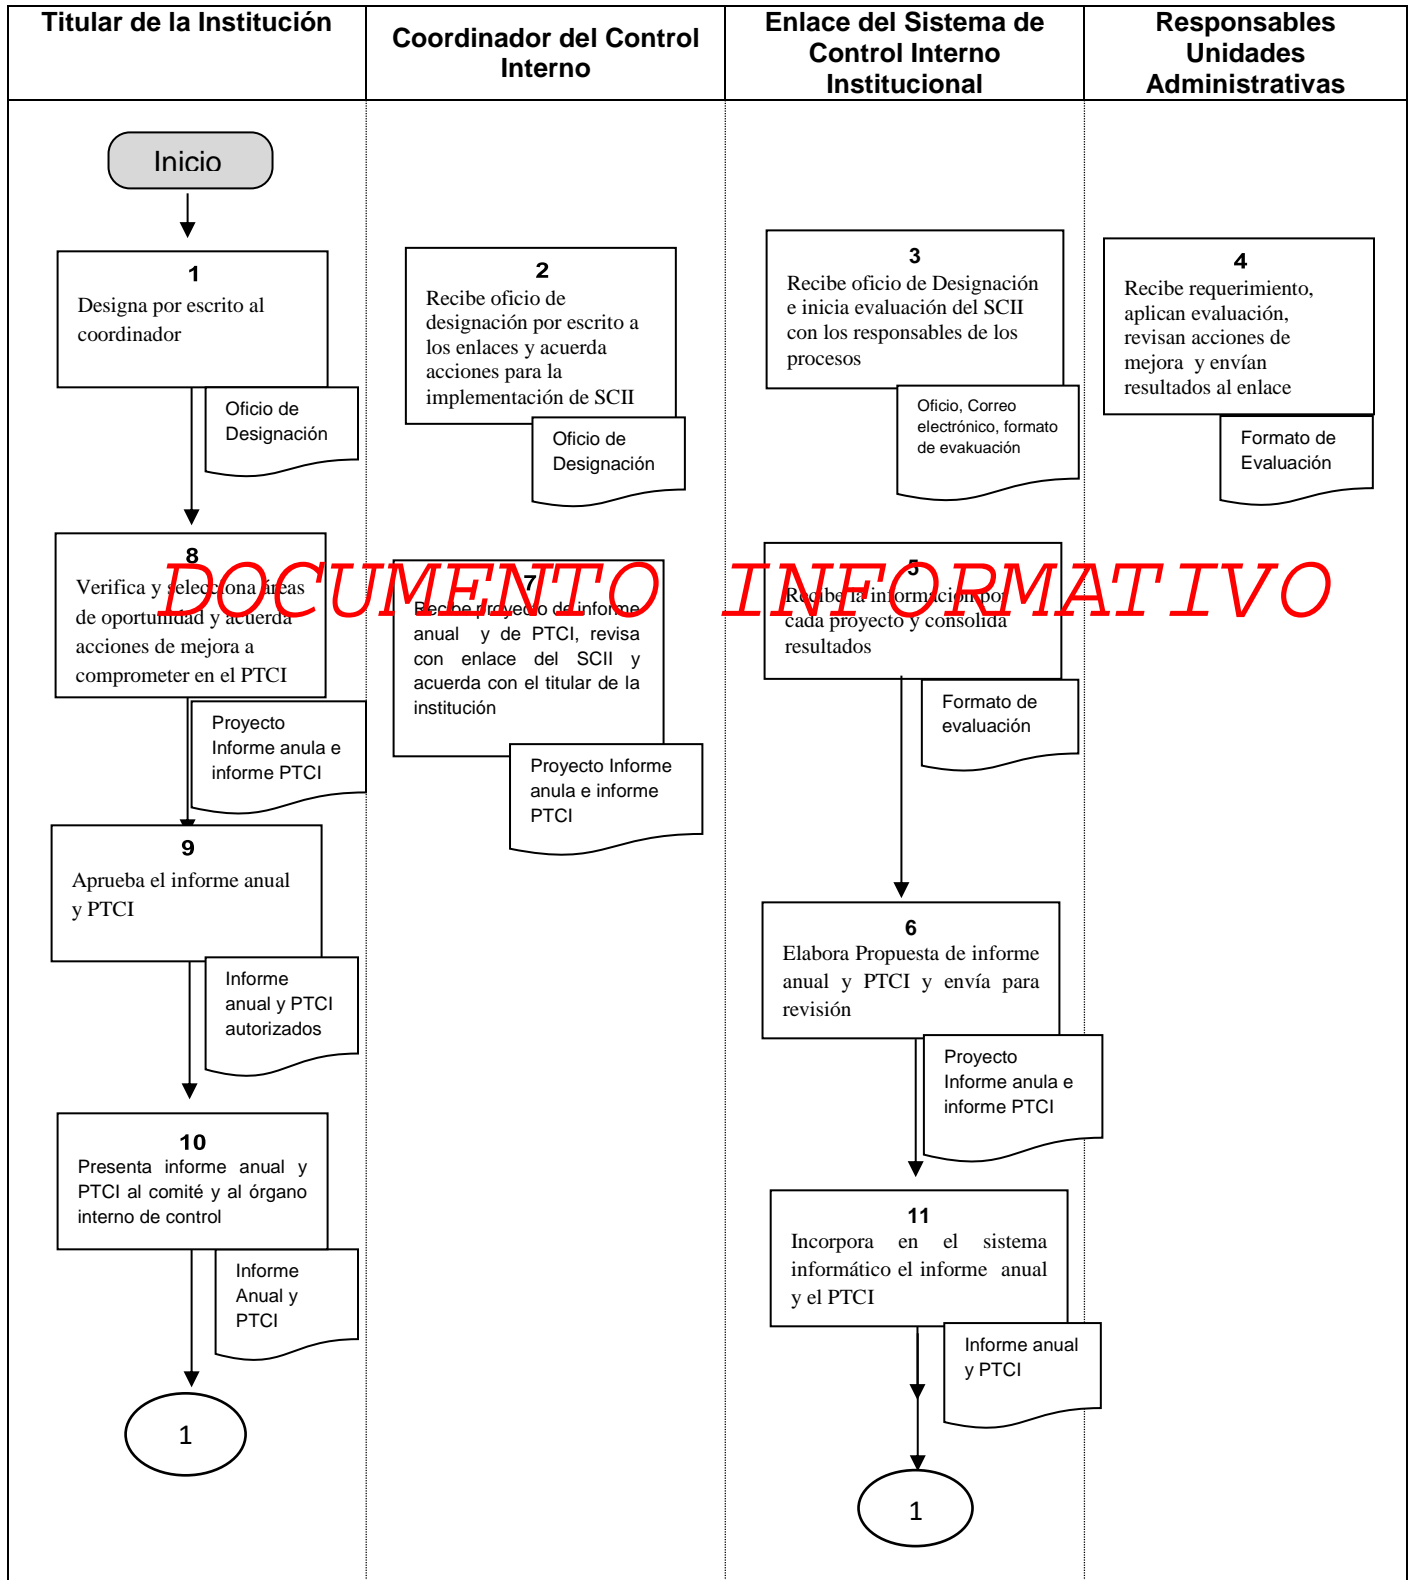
| Titular de la Institución | Coordinador del Control Interno | Enlace del Sistema de Control Interno Institucional | Responsables Unidades Administrativas |
|---|---|---|---|

Inicio

1
Designa por escrito al coordinador

Oficio de Designación

2
Recibe oficio de designación por escrito a los enlaces y acuerda acciones para la implementación de SCII

Oficio de Designación

3
Recibe oficio de Designación e inicia evaluación del SCII con los responsables de los procesos

Oficio, Correo electrónico, formato de evakuación

4
Recibe requerimiento, aplican evaluación, revisan acciones de mejora y envían resultados al enlace

Formato de Evaluación

DOCUMENTO INFORMATIVO

8
Verifica y selecciona áreas de oportunidad y acuerda acciones de mejora a comprometer en el PTCI

Proyecto Informe anula e informe PTCI

7
Recibe proyecto de informe anual y de PTCI, revisa con enlace del SCII y acuerda con el titular de la institución

Proyecto Informe anula e informe PTCI

5
Recibe la información por cada proyecto y consolida resultados

Formato de evaluación

9
Aprueba el informe anual y PTCI

Informe anual y PTCI autorizados

6
Elabora Propuesta de informe anual y PTCI y envía para revisión

Proyecto Informe anula e informe PTCI

10
Presenta informe anual y PTCI al comité y al órgano interno de control

Informe Anual y PTCI

11
Incorpora en el sistema informático el informe anual y el PTCI

Informe anual y PTCI

1

1